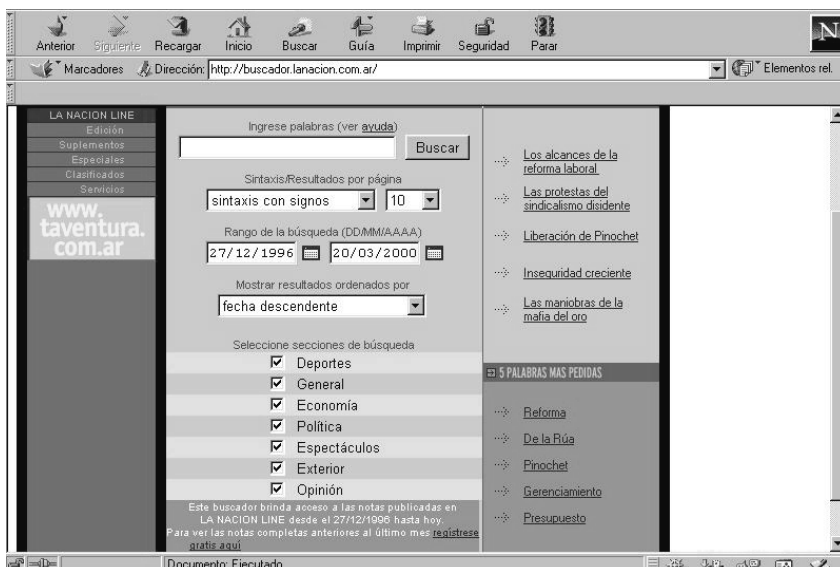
Anterior Siguiente Recargar Inicio Buscar Guía Imprimir Seguridad Parar

Marcadores Dirección: http://buscador.lanacion.com.ar/

Elementos rel.

LA NACION LINE
Edición
Suplementos
Especiales
Clasificados
Servicios

www.
taventura.
com.ar

Ingrese palabras (ver ayuda)

Buscar

Sintaxis/Resultados por página

sintaxis con signos

10

Rango de la búsqueda (DD/MM/AAAA)

27/12/1996

20/03/2000

Mostrar resultados ordenados por

fecha descendente

Seleccione secciones de búsqueda

Deportes

General

Economía

Política

Espectáculos

Exterior

Opinión

Este buscador brinda acceso a las notas publicadas en LA NACION LINE desde el 27/12/1996 hasta hoy.
Para ver las notas completas anteriores al último mes regístrese gratis aquí

Los alcances de la reforma laboral

Las protestas del sindicalismo disidente

Liberación de Pinochet

Inseguridad creciente

Las maniobras de la mafia del oro

5 PALABRAS MAS PEDIDAS

Reforma

De la Rúa

Pinochet

Gerenciamiento

Presupuesto

Documento: Ejecutado